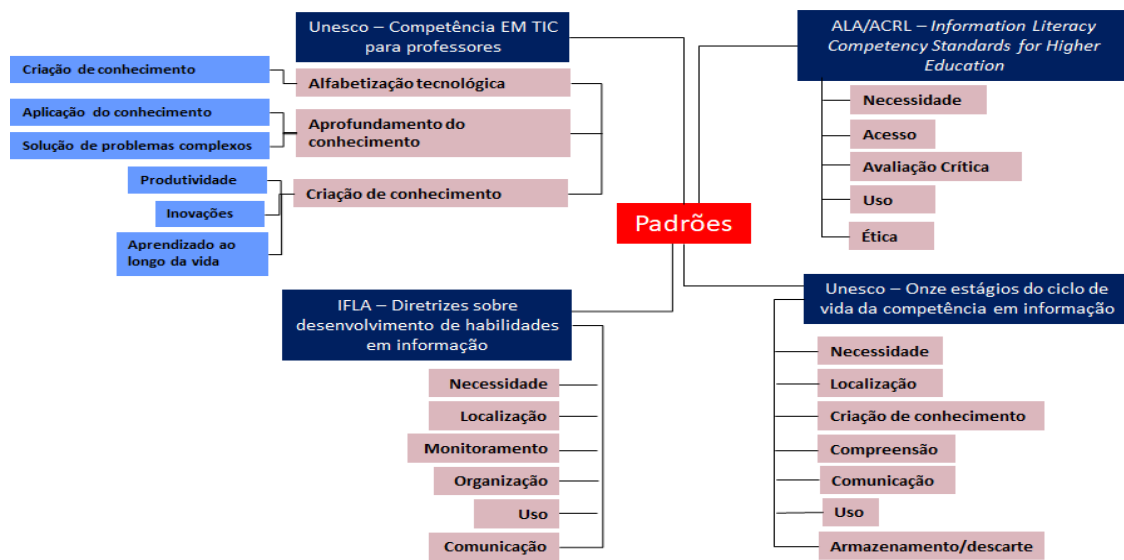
Unesco – Competência EM TIC para professores

Criação de conhecimento

Alfabetização tecnológica

Aplicação do conhecimento

Solução de problemas complexos

Aprofundamento do conhecimento

Produtividade

Inovações

Aprendizado ao longo da vida

Criação de conhecimento

ALA/ACRL – *Information Literacy Competency Standards for Higher Education*

Necessidade

Acesso

Avaliação Crítica

Uso

Ética

Padrões

Unesco – Onze estágios do ciclo de vida da competência em informação

Necessidade

Localização

Criação de conhecimento

Compreensão

Comunicação

Uso

Armazenamento/descarte

IFLA – Diretrizes sobre desenvolvimento de habilidades em informação

Necessidade

Localização

Monitoramento

Organização

Uso

Comunicação